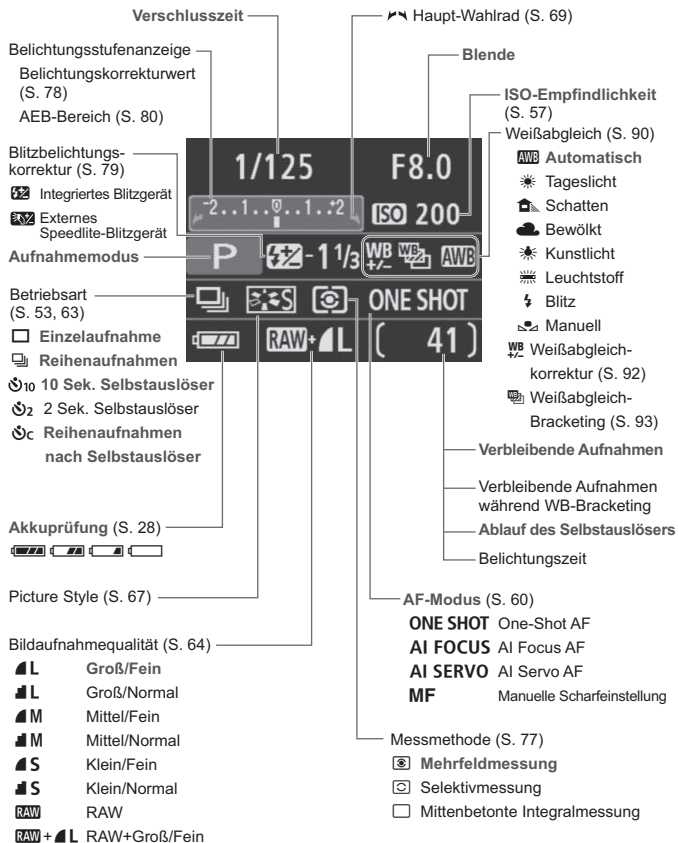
Verschlusszeit

Haupt-Wahlrad (S. 69)

Belichtungsstufenanzeige
Belichtungskorrekturwert (S. 78)
AEB-Bereich (S. 80)

Blende

ISO-Empfindlichkeit (S. 57)

Weißabgleich (S. 90)
AWB Automatisch
Tageslicht
Schatten
Bewölkt
Kunstlicht
Leuchtstoff
Blitz
Manuell
WB +/- Weißabgleich-korrektur (S. 92)
Weißabgleich-Bracketing (S. 93)

Blitzbelichtungskorrektur (S. 79)
Integriertes Blitzgerät
Externes Speedlite-Blitzgerät

Aufnahmemodus

1/125 F8.0
-2..1..0..1..+2
ISO 200
P -1 1/3 WB +/- AWB
ONE SHOT
RAW+ L ( 41 )

Betriebsart (S. 53, 63)
Einzelaufnahme
Reihenaufnahmen
10 Sek. Selbstauslöser
2 Sek. Selbstauslöser
Reihenaufnahmen nach Selbstauslöser

Verbleibende Aufnahmen
Verbleibende Aufnahmen während WB-Bracketing
Ablauf des Selbstauslösers
Belichtungszeit

Akkuprüfung (S. 28)

Picture Style (S. 67)

AF-Modus (S. 60)
ONE SHOT One-Shot AF
AI FOCUS AI Focus AF
AI SERVO AI Servo AF
MF Manuelle Scharfeinstellung

Bildaufnahmequalität (S. 64)
L Groß/Fein
L Groß/Normal
M Mittel/Fein
M Mittel/Normal
S Klein/Fein
S Klein/Normal
RAW RAW
RAW + L RAW+Groß/Fein

Messmethode (S. 77)
Mehrfeldmessung
Selektivmessung
Mittenbetonte Integralmessung